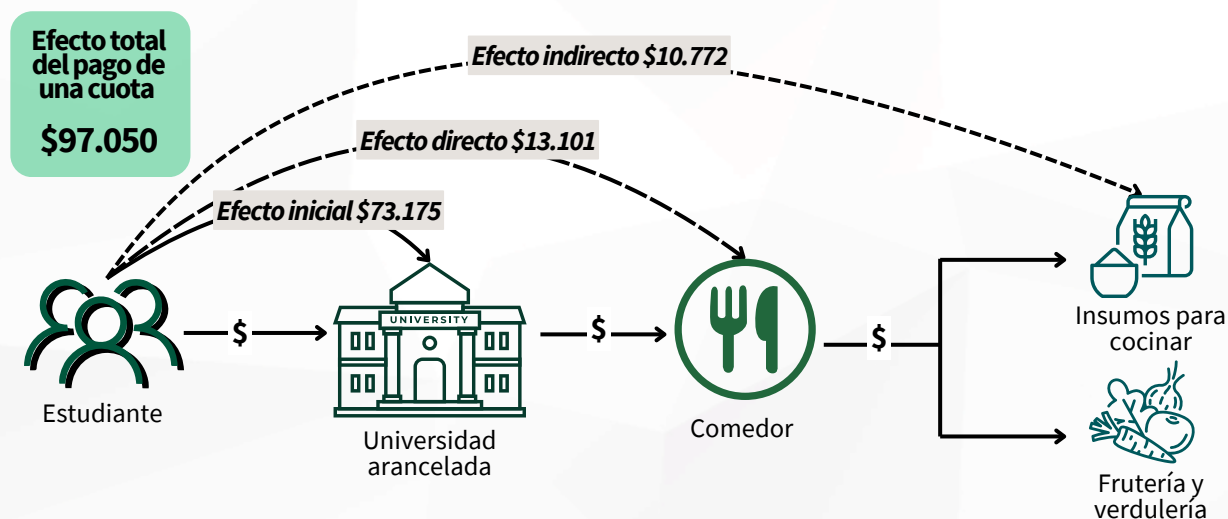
Efecto total del pago de una cuota

$97.050

Efecto indirecto $10.772

Efecto directo $13.101

Efecto inicial $73.175

UNIVERSITY

$

$

$

Estudiante

Universidad arancelada

Comedor

Insumos para cocinar

Frutería y verdulería